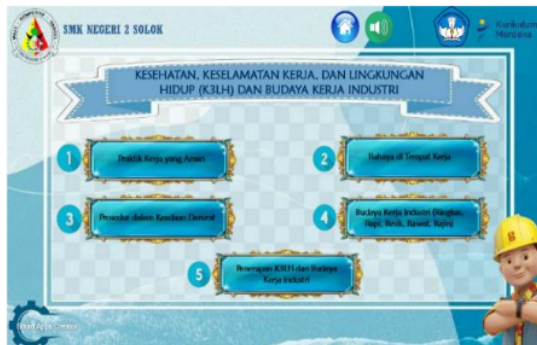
SMK NEGERI 2 SOLOK

Kurikulum Merdeka

KESEHATAN, KESELAMATAN KERJA, DAN LINGKUNGAN HIDUP (K3LH) DAN BUDAYA KERJA INDUSTRI

1 Praktik Kerja yang Aman

2 Bahaya di Tempat Kerja

3 Prosedur dalam Keadaan Darurat

4 Budaya Kerja Industri (Ringkas, Rapi, Resik, Rawat, Rajin)

5 Penerapan K3LH dan Budaya Kerja Industri

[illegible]